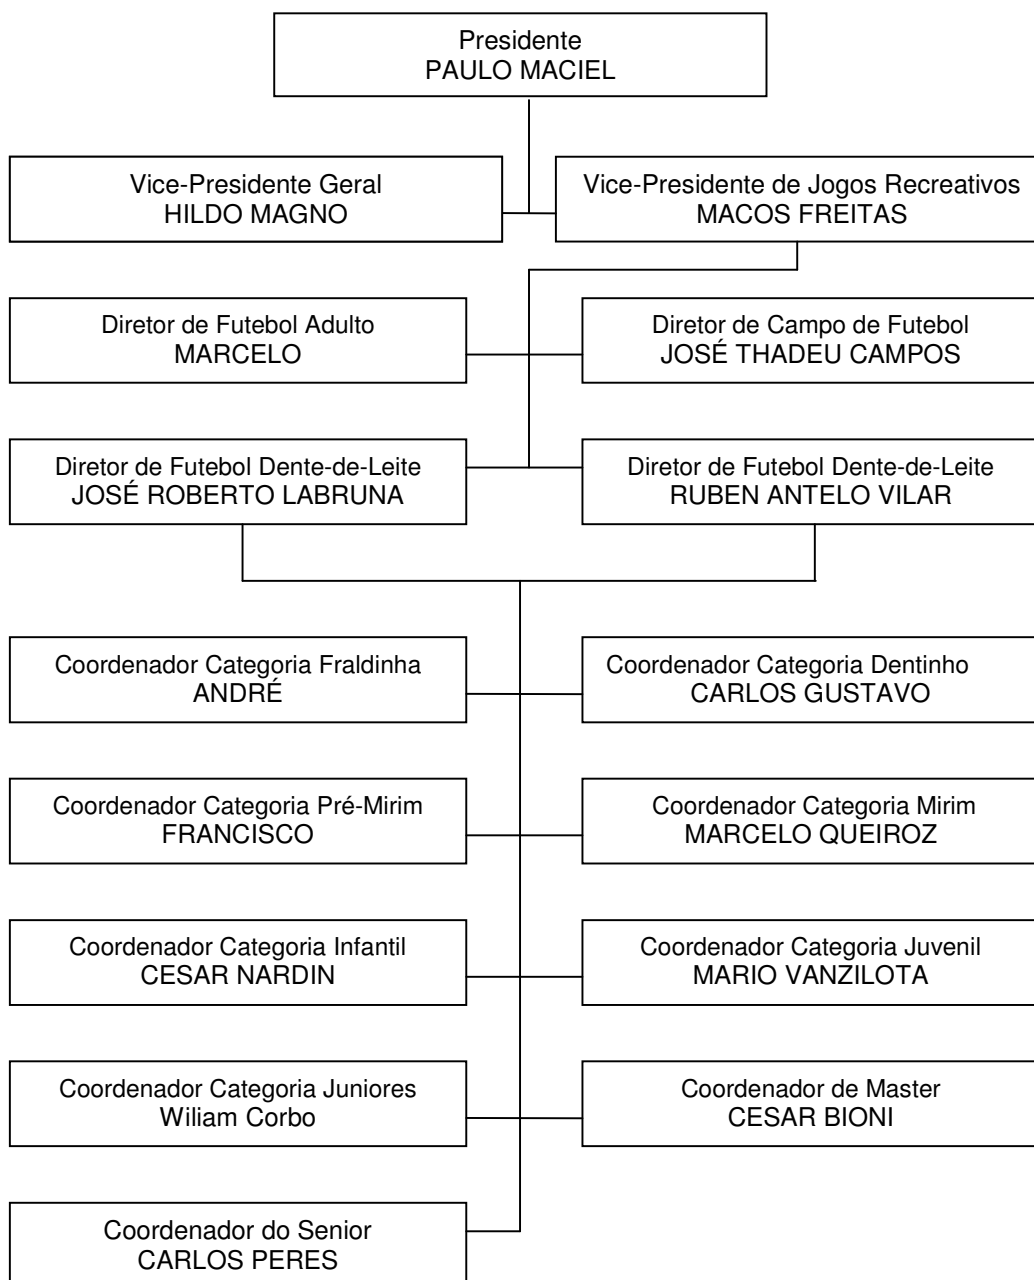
Presidente
PAULO MACIEL

Vice-Presidente Geral
HILDO MAGNO

Vice-Presidente de Jogos Recreativos
MACOS FREITAS

Diretor de Futebol Adulto
MARCELO

Diretor de Campo de Futebol
JOSÉ THADEU CAMPOS

Diretor de Futebol Dente-de-Leite
JOSÉ ROBERTO LABRUNA

Diretor de Futebol Dente-de-Leite
RUBEN ANTELO VILAR

Coordenador Categoria Fraldinha
ANDRÉ

Coordenador Categoria Dentinho
CARLOS GUSTAVO

Coordenador Categoria Pré-Mirim
FRANCISCO

Coordenador Categoria Mirim
MARCELO QUEIROZ

Coordenador Categoria Infantil
CESAR NARDIN

Coordenador Categoria Juvenil
MARIO VANZILOTA

Coordenador Categoria Juniores
Wiliam Corbo

Coordenador de Master
CESAR BIONI

Coordenador do Senior
CARLOS PERES